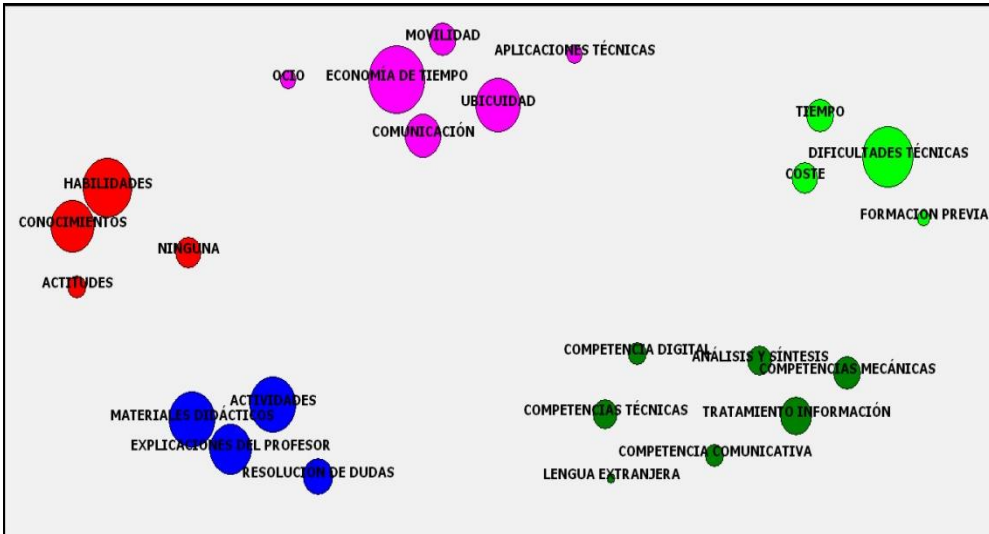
MOVILIDAD
APLICACIONES TÉCNICAS
OCIO
ECONOMÍA DE TIEMPO
UBICUIDAD
COMUNICACIÓN
TIEMPO
DIFICULTADES TÉCNICAS
COSTE
FORMACION PREVIA
HABILIDADES
CONOCIMIENTOS
NINGUNA
ACTITUDES
COMPETENCIA DIGITAL
ANÁLISIS Y SÍNTESIS
COMPETENCIAS MECÁNICAS
COMPETENCIAS TÉCNICAS
TRATAMIENTO INFORMACIÓN
COMPETENCIA COMUNICATIVA
LENGUA EXTRANJERA
ACTIVIDADES
MATERIALES DIDÁCTICOS
EXPLICACIONES DEL PROFESOR
RESOLUCIÓN DE DUDAS